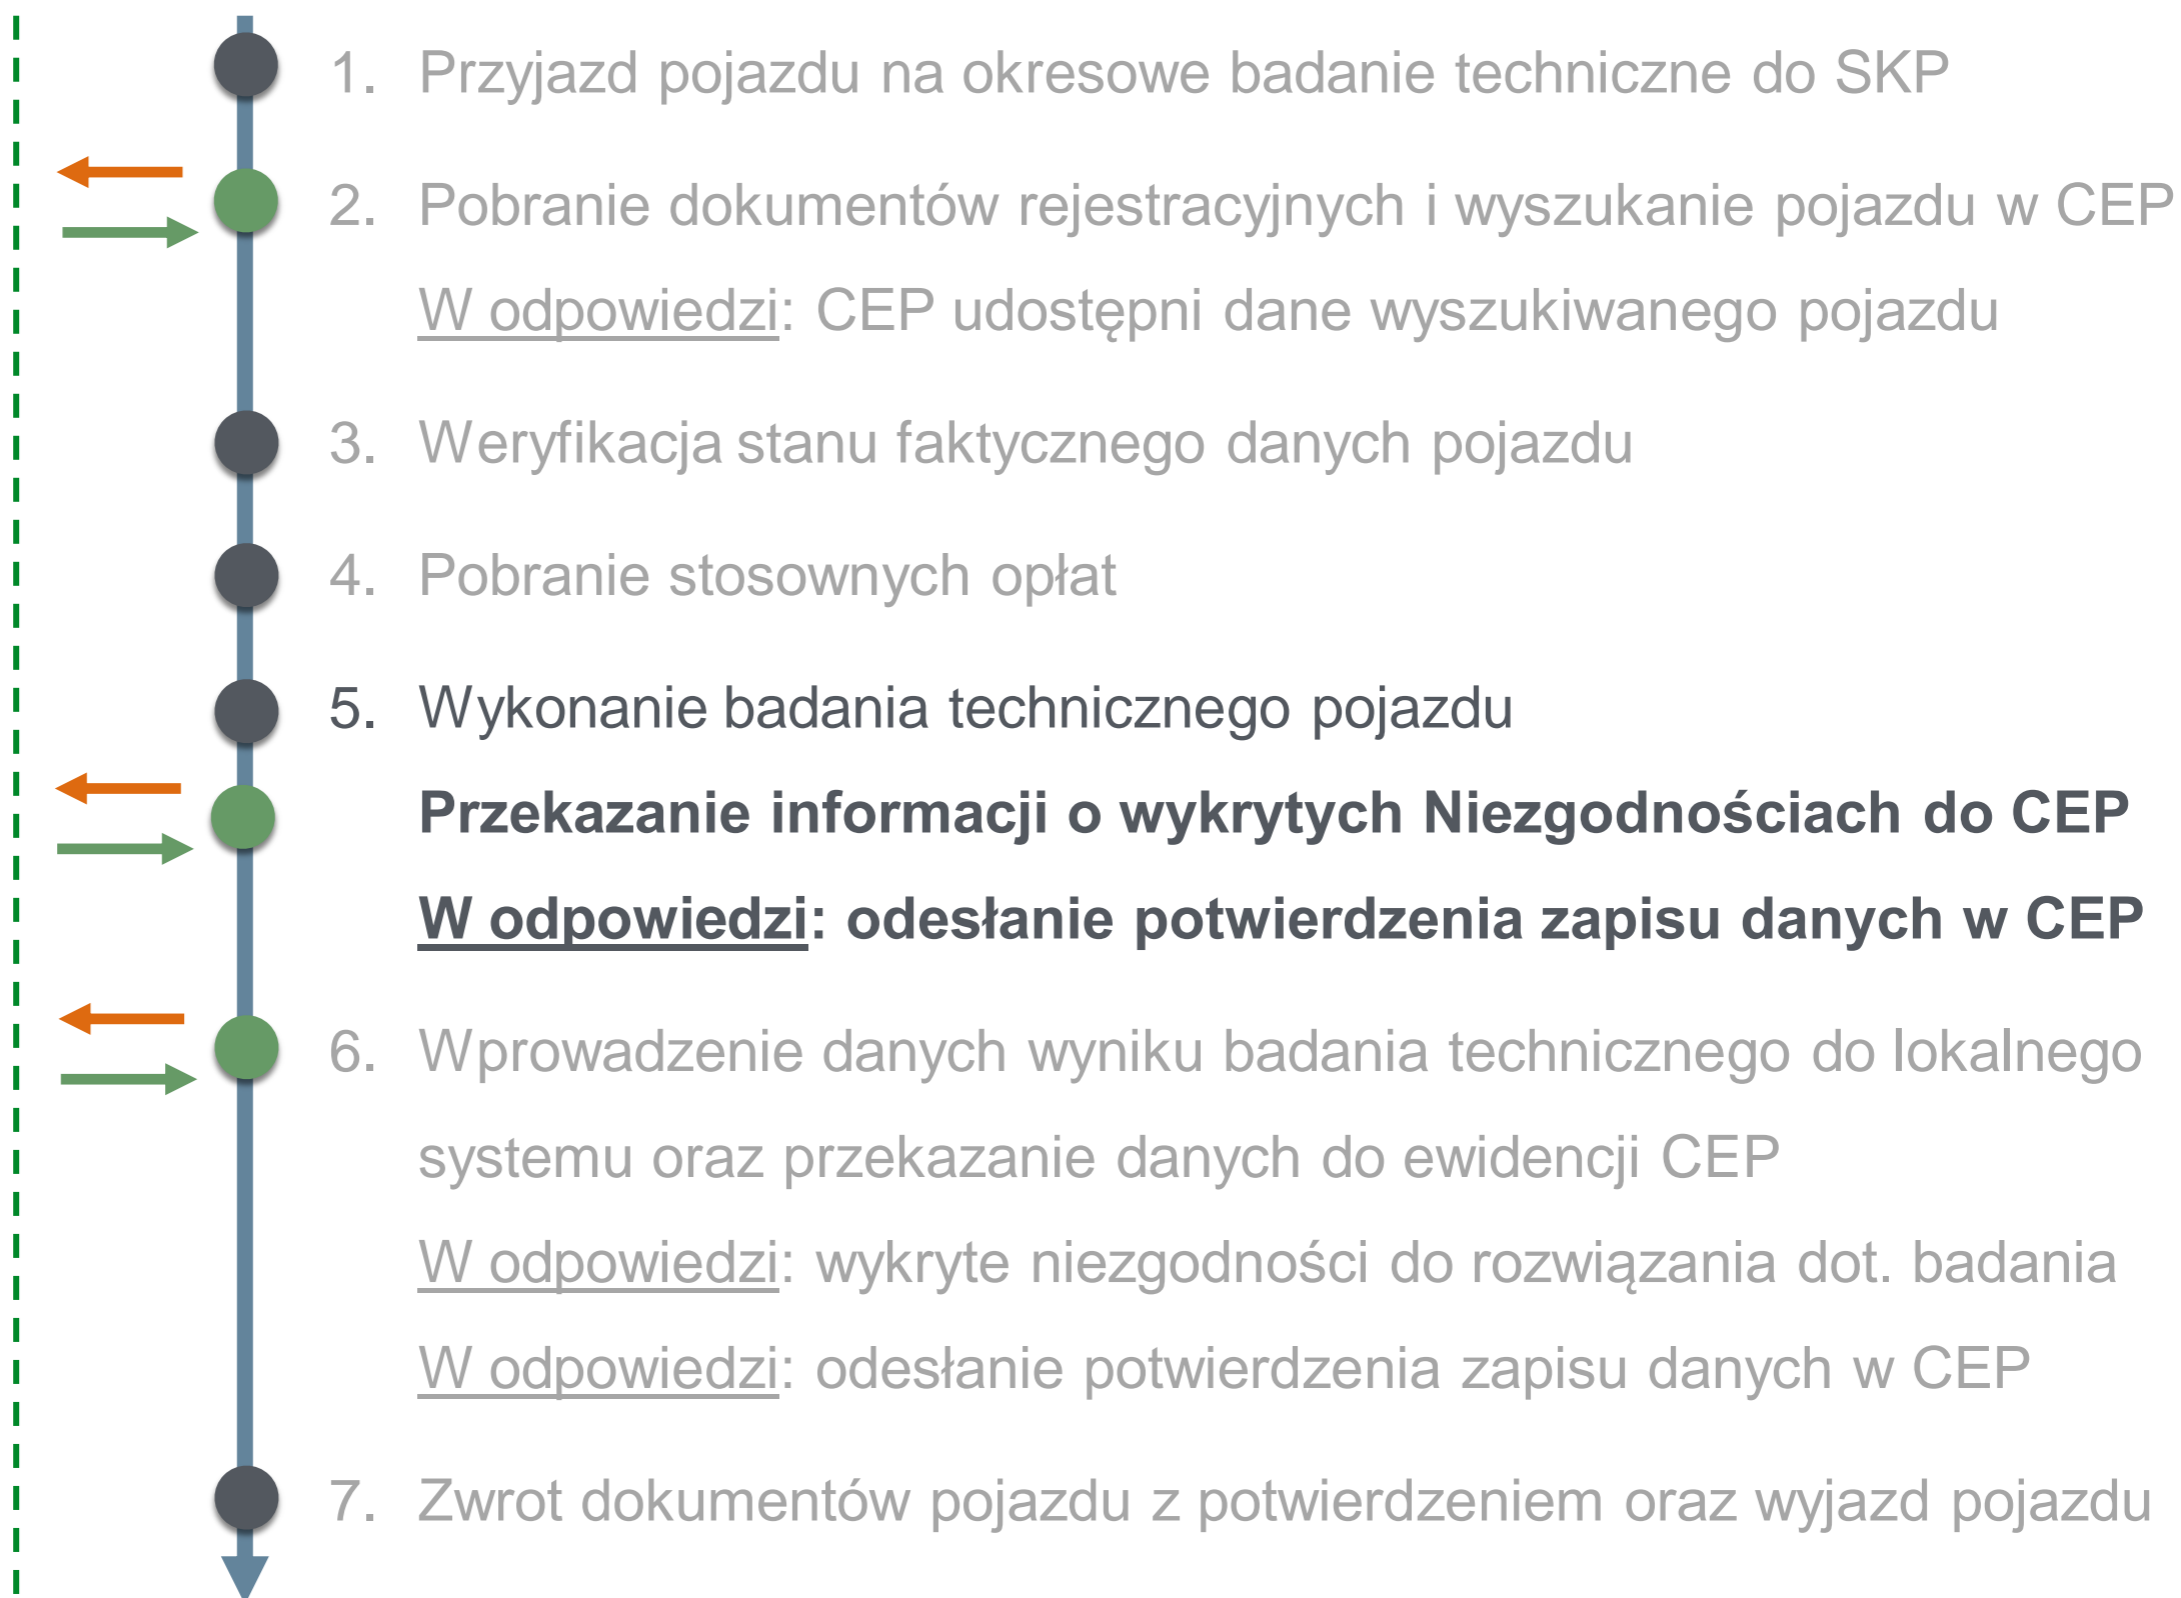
1. Przyjazd pojazdu na okresowe badanie techniczne do SKP

2. Pobranie dokumentów rejestracyjnych i wyszukanie pojazdu w CEP

W odpowiedzi: CEP udostępni dane wyszukiwanego pojazdu

3. Weryfikacja stanu faktycznego danych pojazdu

4. Pobranie stosownych opłat

5. Wykonanie badania technicznego pojazdu

**Przekazanie informacji o wykrytych Niezgodnościach do CEP**

**W odpowiedzi: odesłanie potwierdzenia zapisu danych w CEP**

6. Wprowadzenie danych wyniku badania technicznego do lokalnego systemu oraz przekazanie danych do ewidencji CEP

W odpowiedzi: wykryte niezgodności do rozwiązania dot. badania

W odpowiedzi: odesłanie potwierdzenia zapisu danych w CEP

7. Zwrot dokumentów pojazdu z potwierdzeniem oraz wyjazd pojazdu